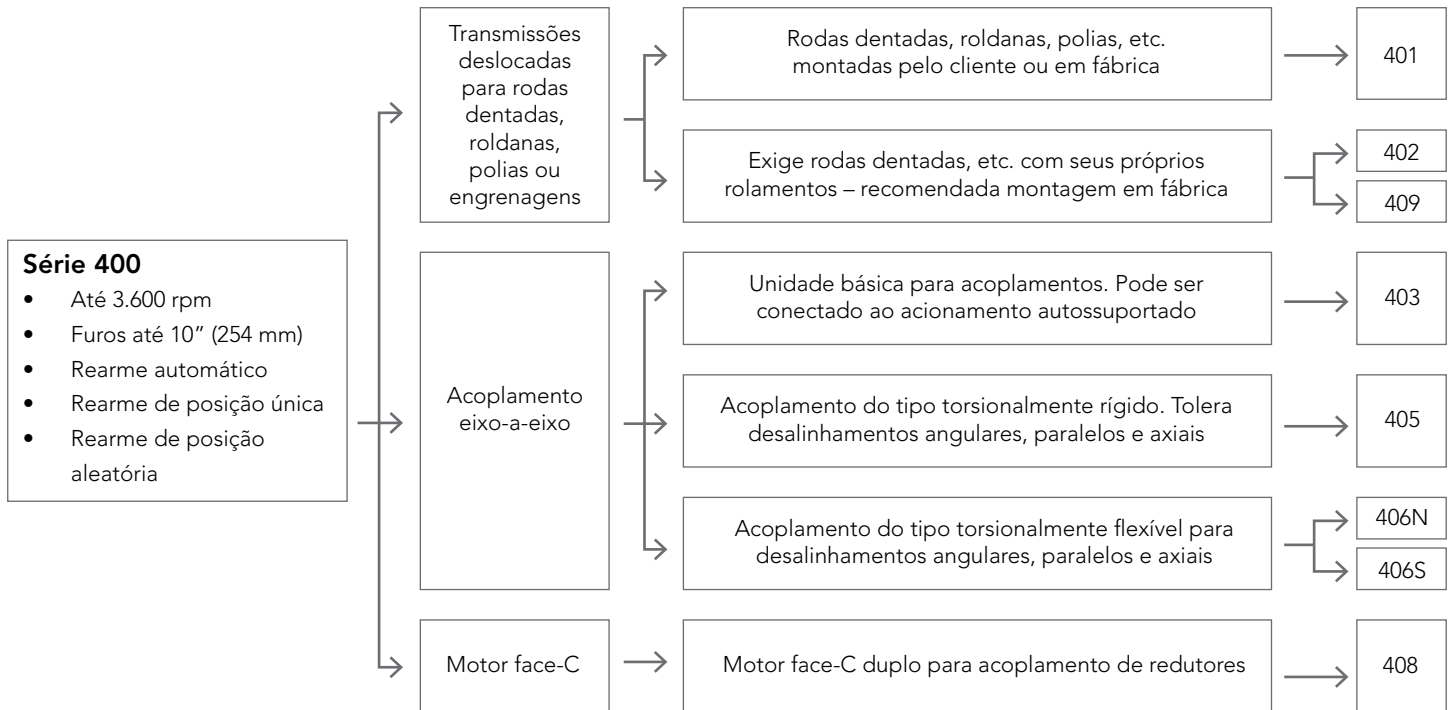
**Série 400**
- Até 3.600 rpm
- Furos até 10" (254 mm)
- Rearme automático
- Rearme de posição única
- Rearme de posição aleatória

Transmissões deslocadas para rodas dentadas, roldanas, polias ou engrenagens

Rodas dentadas, roldanas, polias, etc. montadas pelo cliente ou em fábrica → 401

Exige rodas dentadas, etc. com seus próprios rolamentos – recomendada montagem em fábrica → 402, 409

Acoplamento eixo-a-eixo

Unidade básica para acoplamentos. Pode ser conectado ao acionamento autossuportado → 403

Acoplamento do tipo torsionalmente rígido. Tolera desalinhamentos angulares, paralelos e axiais → 405

Acoplamento do tipo torsionalmente flexível para desalinhamentos angulares, paralelos e axiais → 406N, 406S

Motor face-C → Motor face-C duplo para acoplamento de redutores → 408